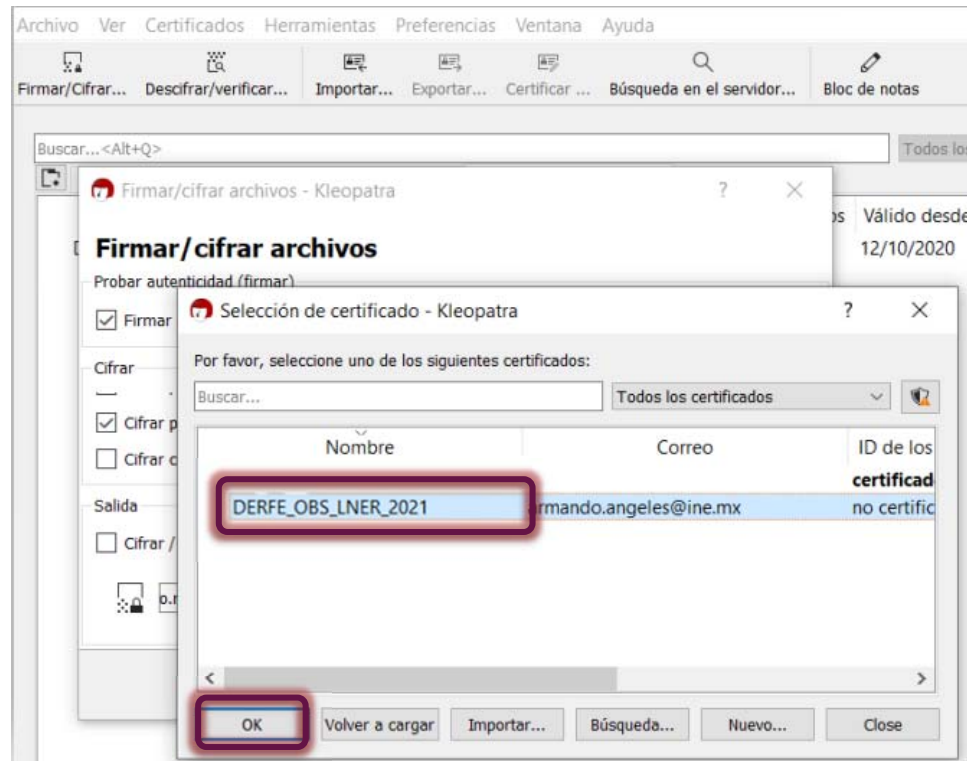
Archivo Ver Certificados Herramientas Preferencias Ventana Ayuda

Firmar/Cifrar... Descifrar/verificar... Importar... Exportar... Certificar ... Búsqueda en el servidor... Bloc de notas

Buscar...<Alt+Q>

Todos los

Firmar/cifrar archivos - Kleopatra ? ×

Firmar/cifrar archivos

Probar autenticidad (firmar)

Firmar

Cifrar

Cifrar p

Cifrar c

Salida

Cifrar /

o.r

s Válido desde

12/10/2020

Selección de certificado - Kleopatra ? ×

Por favor, seleccione uno de los siguientes certificados:

Buscar...

Todos los certificados

| Nombre | Correo | ID de los certificad |
|---|---|---|
| DERFE_OBS_LNER_2021 | rmando.angeles@ine.mx | no certific |

OK Volver a cargar Importar... Búsqueda... Nuevo... Close